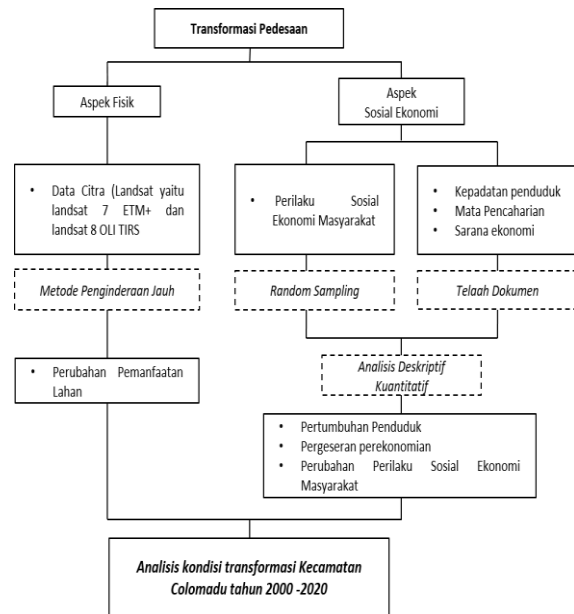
Transformasi Pedesaan

Aspek Fisik

Aspek Sosial Ekonomi

• Data Citra (Landsat yaitu landsat 7 ETM+ dan landsat 8 OLI TIRS

• Perilaku Sosial Ekonomi Masyarakat

• Kepadatan penduduk
• Mata Pencaharian
• Sarana ekonomi

Metode Penginderaan Jauh

Random Sampling

Telaah Dokumen

• Perubahan Pemanfaatan Lahan

Analisis Deskriptif Kuantitatif

• Pertumbuhan Penduduk
• Pergeseran perekonomian
• Perubahan Perilaku Sosial Ekonomi Masyarakat

Analisis kondisi transformasi Kecamatan Colomadu tahun 2000 -2020